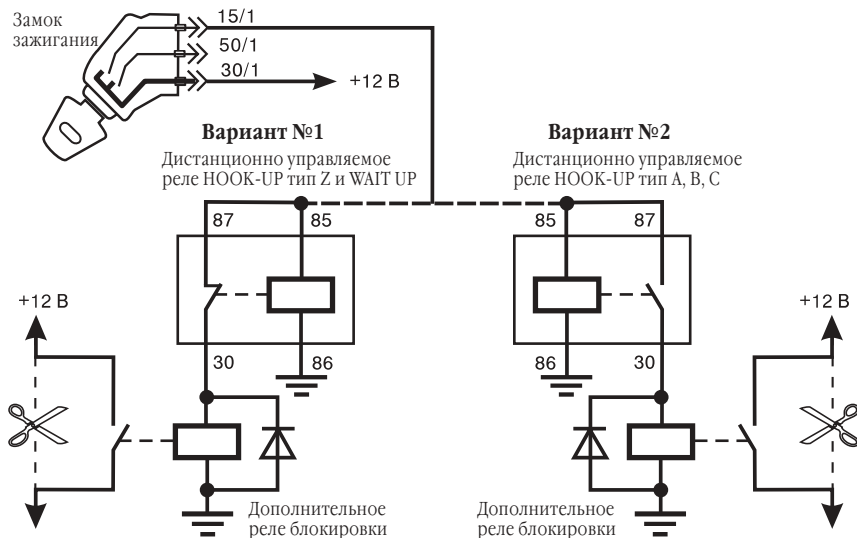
Замок зажигания

15/1

50/1

30/1

+12 В

Вариант №1

Дистанционно управляемое реле HOOK-UP тип Z и WAIT UP

87

85

30

86

+12 В

Дополнительное реле блокировки

Вариант №2

Дистанционно управляемое реле HOOK-UP тип A, B, C

85

87

86

30

+12 В

Дополнительное реле блокировки